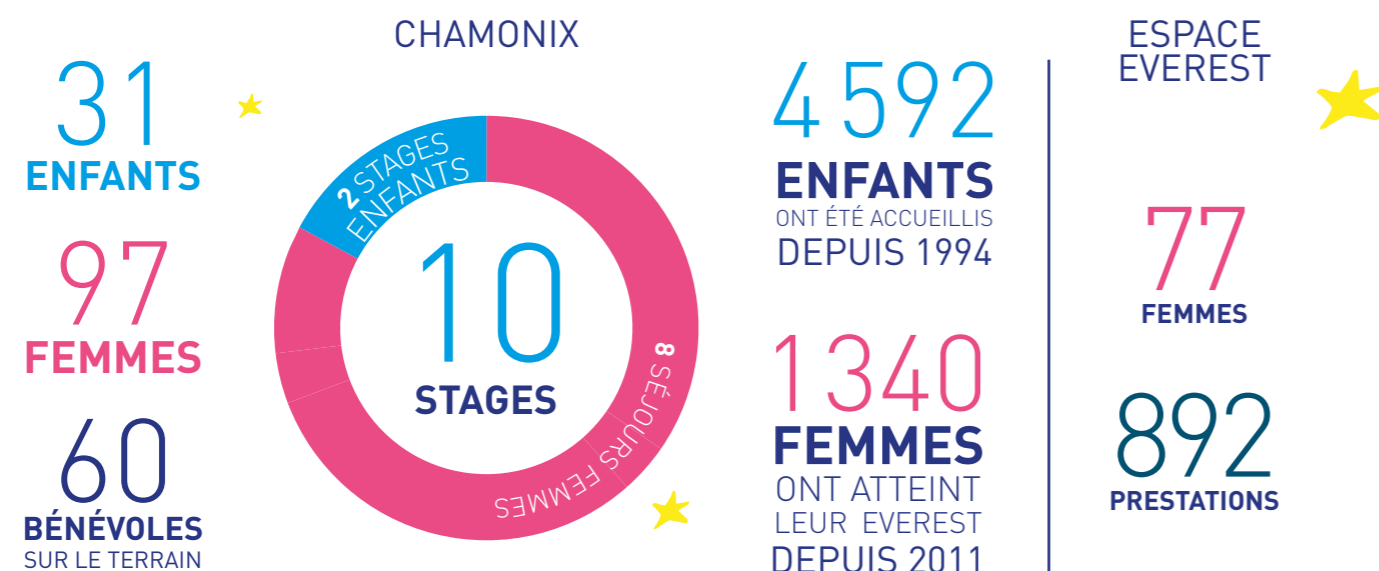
CHAMONIX

31
ENFANTS

97
FEMMES

60
BÉNÉVOLES
SUR LE TERRAIN

2 STAGES ENFANTS

10
STAGES

8 SÉJOURS FEMMES

4 592
ENFANTS
ONT ÉTÉ ACCUEILLIS
DEPUIS 1994

1340
FEMMES
ONT ATTEINT
LEUR EVEREST
DEPUIS 2011

ESPACE
EVEREST

77
FEMMES

892
PRESTATIONS